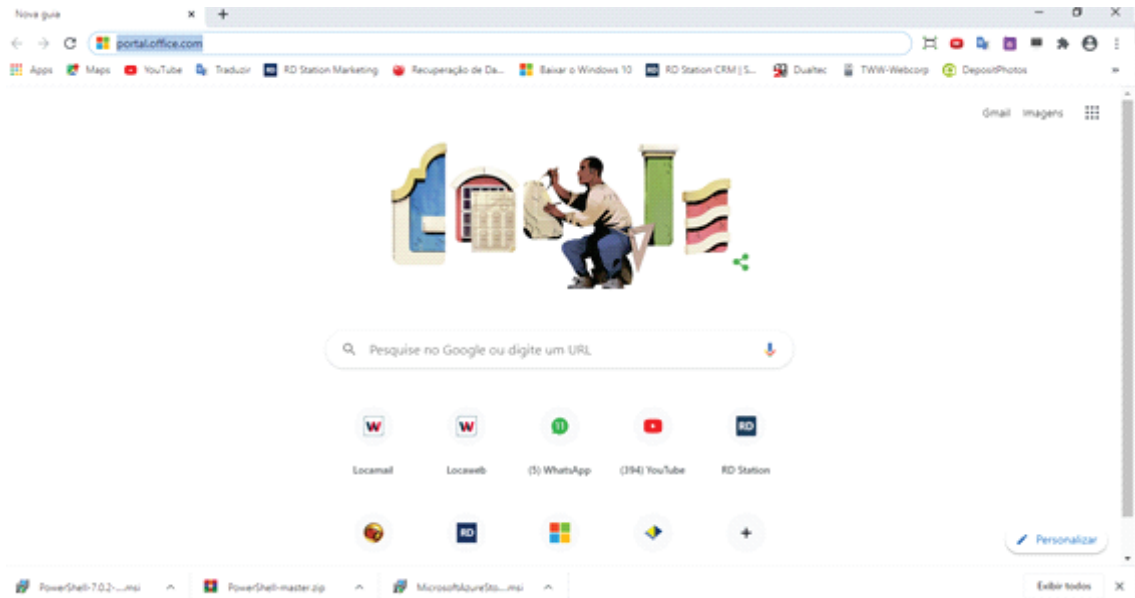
Nova guia ×
+

portal.office.com

Apps Maps YouTube Traduzir RD Station Marketing Recuperação de Da... Baixar o Windows 10 RD Station CRM | S... Dualtec TWW-Webcorp DepositPhotos »

Gmail Imagens

Pesquise no Google ou digite um URL

Locamail
Locaweb
(5) WhatsApp
(394) YouTube
RD Station

RD

Personalizar

PowerShell-7.0.2-....msi
PowerShell-master.zip
MicrosoftAzureSto....msi
Exibir todos